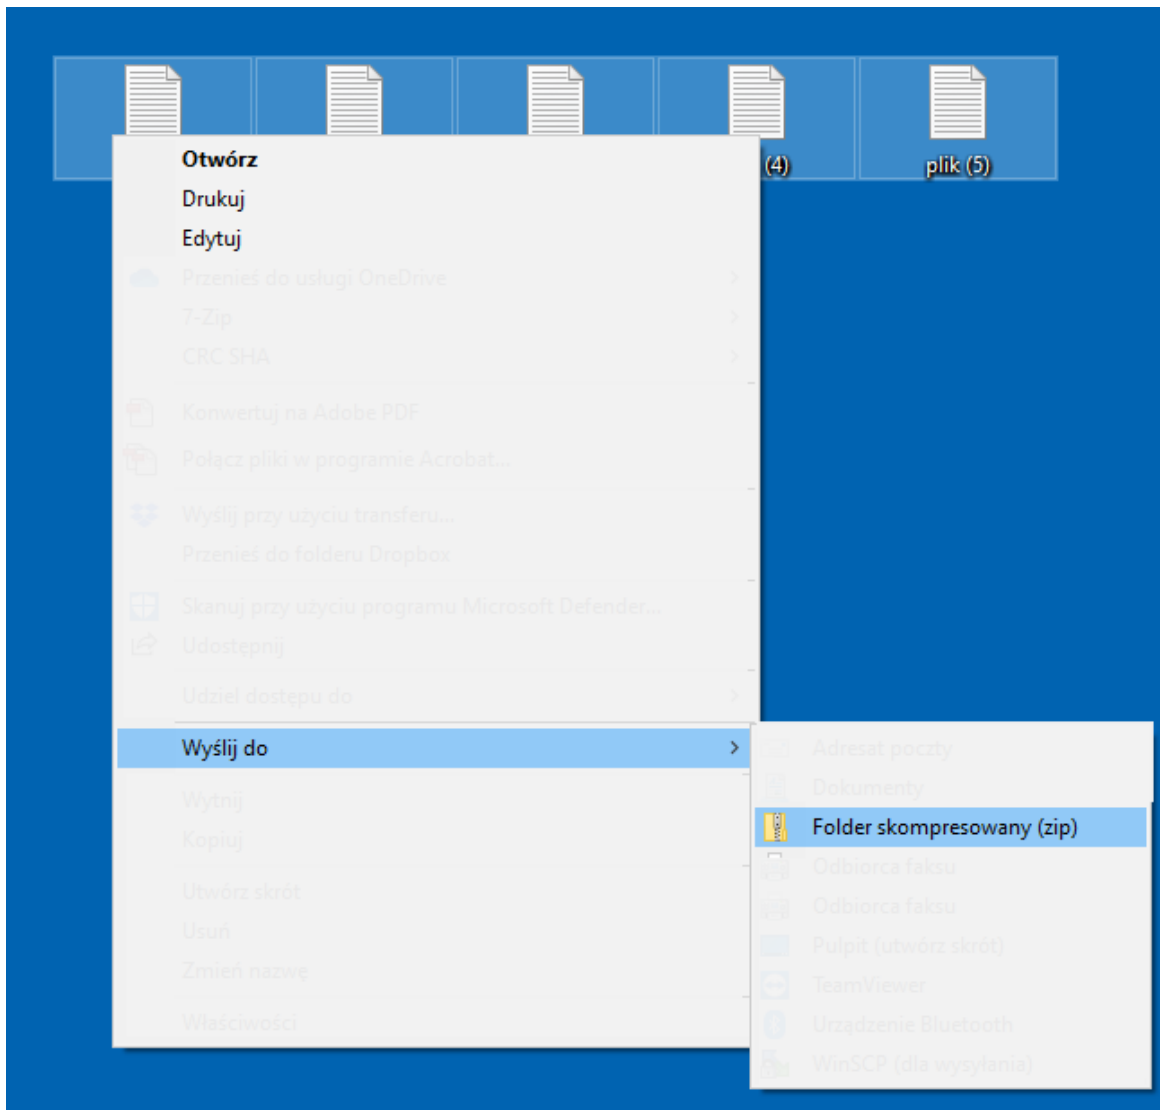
(4)
plik (5)

Otwórz
Drukuj
Edytuj
Przenieś do usługi OneDrive
7-Zip
CRC SHA
Konwertuj na Adobe PDF
Połącz pliki w programie Acrobat...
Wyślij przy użyciu transferu...
Przenieś do folderu Dropbox
Skanuj przy użyciu programu Microsoft Defender...
Udostępnij
Udziel dostępu do
Wyślij do
Wytnij
Kopiuj
Utwórz skrót
Usuń
Zmień nazwę
Właściwości

Adresat poczty
Dokumenty
Folder skompresowany (zip)
Odbiorca faksu
Odbiorca faksu
Pulpit (utwórz skrót)
TeamViewer
Urządzenie Bluetooth
WinSCP (dla wysyłania)